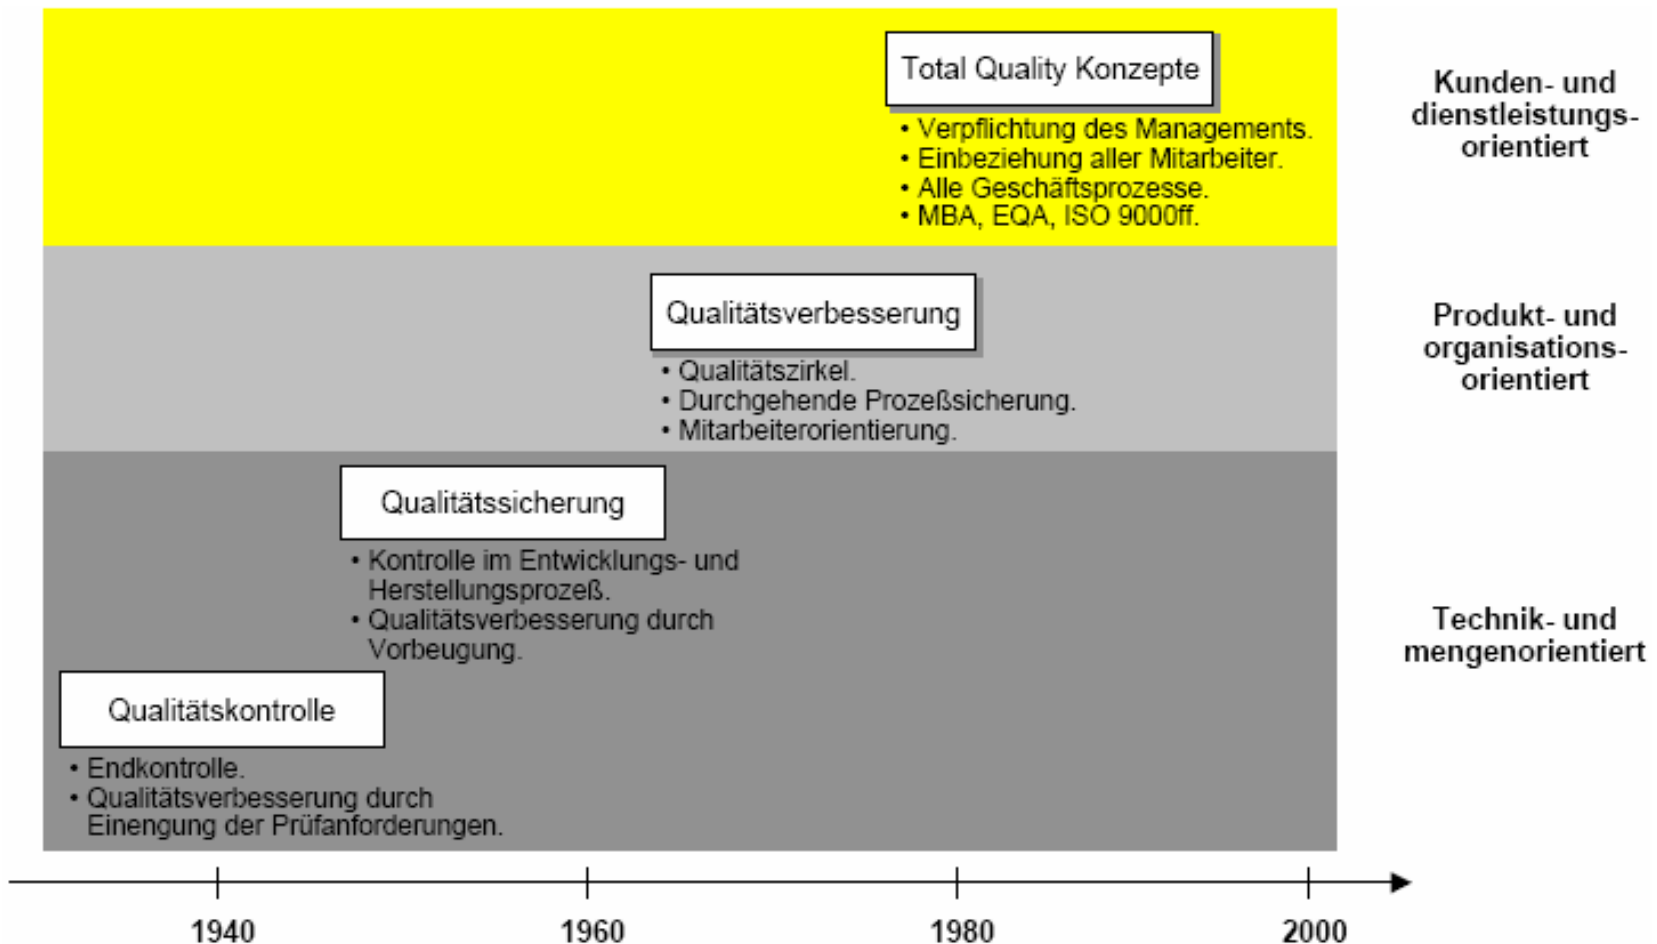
Total Quality Konzepte

• Verpflichtung des Managements.
• Einbeziehung aller Mitarbeiter.
• Alle Geschäftsprozesse.
• MBA, EQA, ISO 9000ff.

Kunden- und dienstleistungs-orientiert

Qualitätsverbesserung

• Qualitätszirkel.
• Durchgehende Prozeßsicherung.
• Mitarbeiterorientierung.

Produkt- und organisations-orientiert

Qualitätssicherung

• Kontrolle im Entwicklungs- und Herstellungsprozeß.
• Qualitätsverbesserung durch Vorbeugung.

Technik- und mengenorientiert

Qualitätskontrolle

• Endkontrolle.
• Qualitätsverbesserung durch Einengung der Prüfanforderungen.

1940

1960

1980

2000